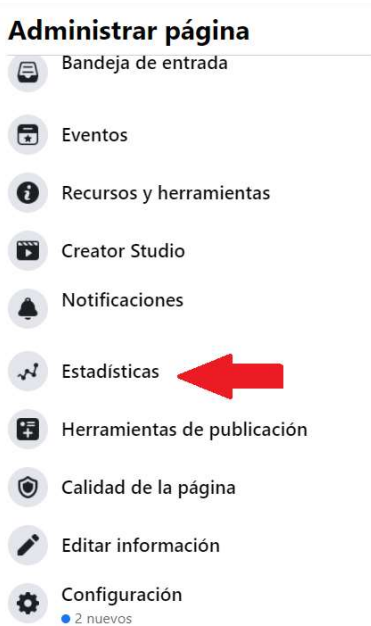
Administrar página

Bandeja de entrada

Eventos

Recursos y herramientas

Creator Studio

Notificaciones

Estadísticas

Herramientas de publicación

Calidad de la página

Editar información

Configuración
2 nuevos